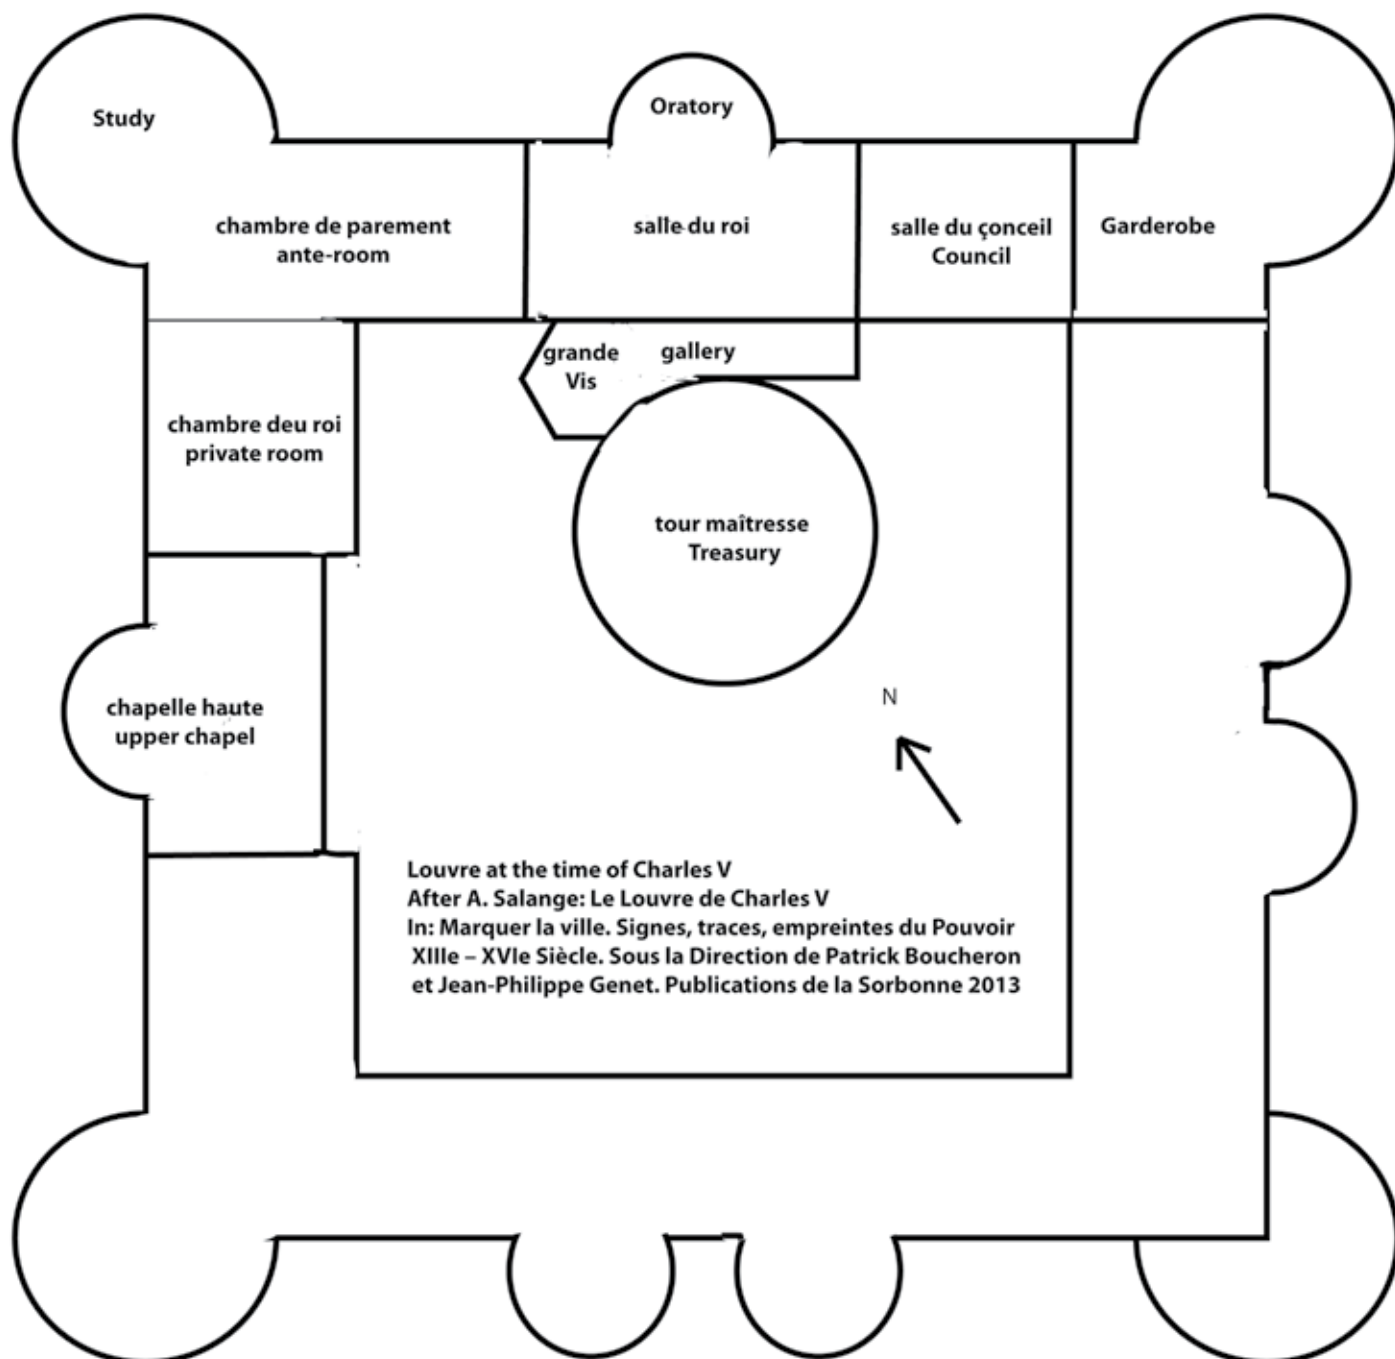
Study

Oratory

chambre de parement
ante-room

salle du roi

salle du çonceil
Council

Garderobe

grande
Vis

gallery

chambre deu roi
private room

tour maîtresse
Treasury

chapelle haute
upper chapel

N

Louvre at the time of Charles V
After A. Salange: Le Louvre de Charles V
In: Marquer la ville. Signes, traces, empreintes du Pouvoir XIIIe – XVIe Siècle. Sous la Direction de Patrick Boucheron et Jean-Philippe Genet. Publications de la Sorbonne 2013